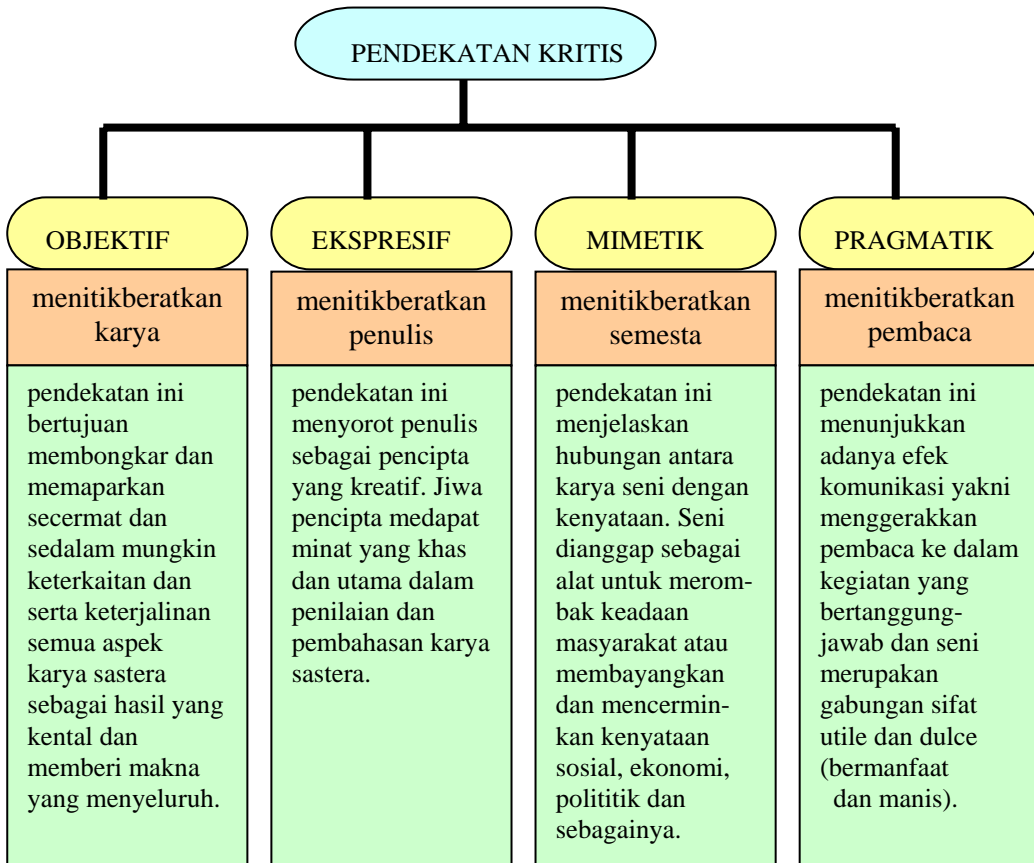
PENDEKATAN KRITIS

OBJEKTIF

menitikberatkan karya

pendekatan ini bertujuan membongkar dan memaparkan secermat dan sedalam mungkin keterkaitan dan serta keterjalinan semua aspek karya sastera sebagai hasil yang kental dan memberi makna yang menyeluruh.

EKSPRESIF

menitikberatkan penulis

pendekatan ini menyorot penulis sebagai pencipta yang kreatif. Jiwa pencipta medapat minat yang khas dan utama dalam penilaian dan pembahasan karya sastera.

MIMETIK

menitikberatkan semesta

pendekatan ini menjelaskan hubungan antara karya seni dengan kenyataan. Seni dianggap sebagai alat untuk merombak keadaan masyarakat atau membayangkan dan mencerminkan kenyataan sosial, ekonomi, polititik dan sebagainya.

PRAGMATIK

menitikberatkan pembaca

pendekatan ini menunjukkan adanya efek komunikasi yakni menggerakkan pembaca ke dalam kegiatan yang bertanggung-jawab dan seni merupakan gabungan sifat utile dan dulce (bermanfaat dan manis).